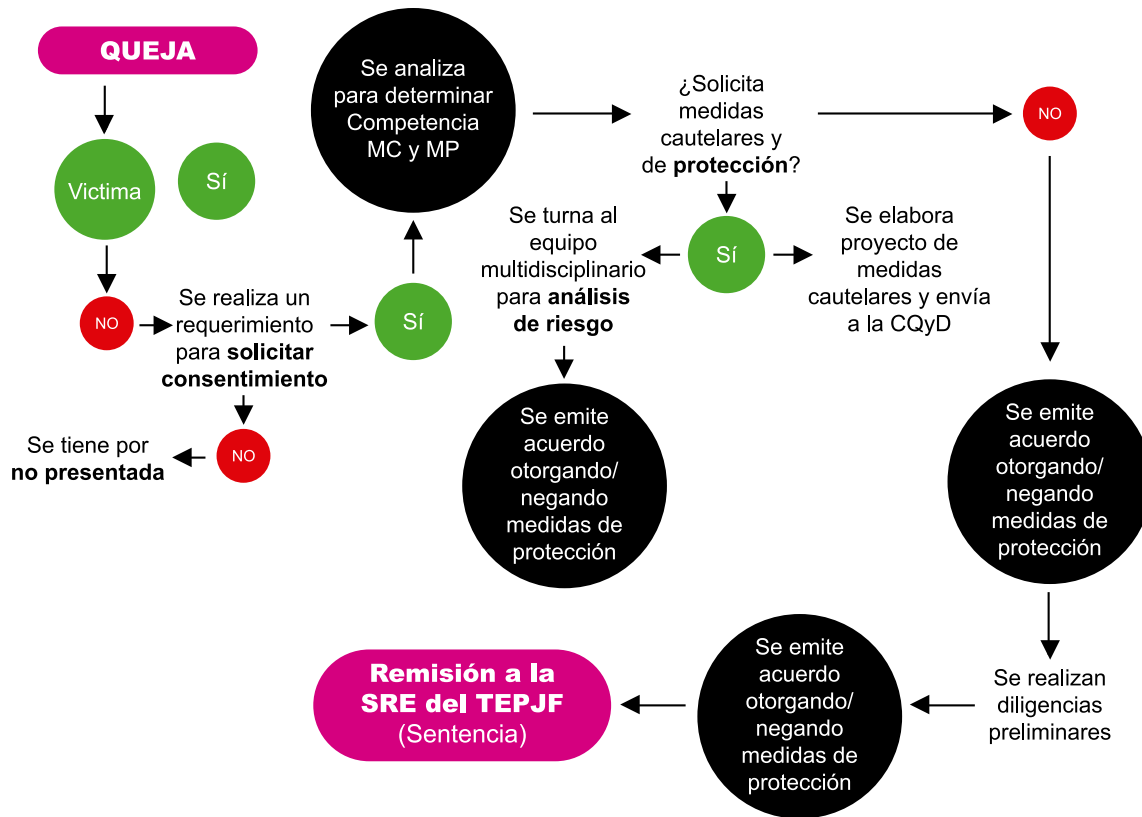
QUEJA

Victima

Sí

NO

Se realiza un requerimiento para solicitar consentimiento

NO

Se tiene por no presentada

Sí

Se analiza para determinar Competencia MC y MP

¿Solicita medidas cautelares y de protección?

NO

Sí

Se turna al equipo multidisciplinario para análisis de riesgo

Se elabora proyecto de medidas cautelares y envía a la CQyD

Se emite acuerdo otorgando/ negando medidas de protección

Se emite acuerdo otorgando/ negando medidas de protección

Se realizan diligencias preliminares

Se emite acuerdo otorgando/ negando medidas de protección

Remisión a la SRE del TEPJF (Sentencia)